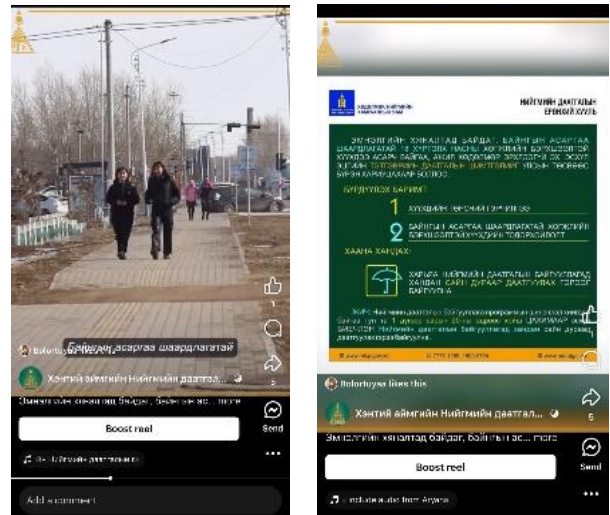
Байнгын асаргаа шаардлагатай

Bolortuya

Хэнтий аймгийн Нийгмийн даатгал...

Эмнэлгийн хяналтад байдаг, байнгын ас... more

Boost reel

Send

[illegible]

Add a comment

НИЙГМИЙН ДААТГАЛЫН ЕРӨНХИЙ ГАЗАР

ЭМНЭЛГИЙН ХЯНАЛТАД БАЙДАГ, БАЙНГЫН АСАРГАА ШААРДЛАГАТАЙ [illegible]

БҮРДҮҮЛЭХ БАРИМТ

1 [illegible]

2 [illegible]

ХААНА ХАНДАХ:

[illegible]

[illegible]

Bolortuya likes this

Хэнтий аймгийн Нийгмийн даатгал...

5

Эмнэлгийн хяналтад байдаг, байнгын ас... more

Boost reel

Send

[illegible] audio from Ariana